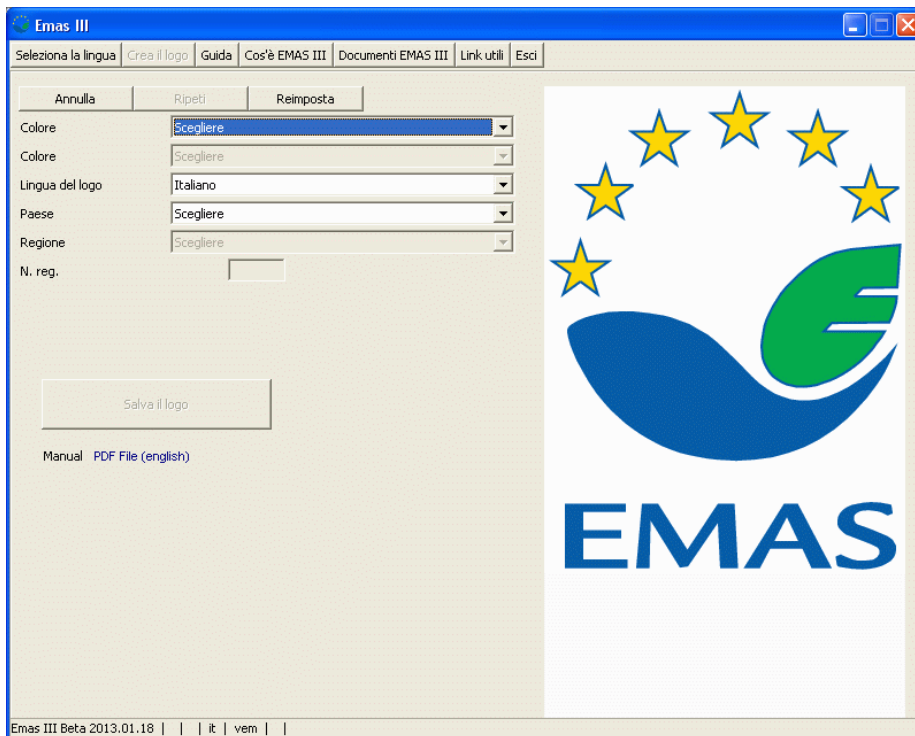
Emas III

Seleziona la lingua | Crea il logo | Guida | Cos'è EMAS III | Documenti EMAS III | Link utili | Esci

Annulla | Ripeti | Reimposta

Colore Scegliere

Colore Scegliere

Lingua del logo Italiano

Paese Scegliere

Regione Scegliere

N. reg.

Salva il logo

Manual PDF File (english)

EMAS

Emas III Beta 2013.01.18 | | | it | vem | |